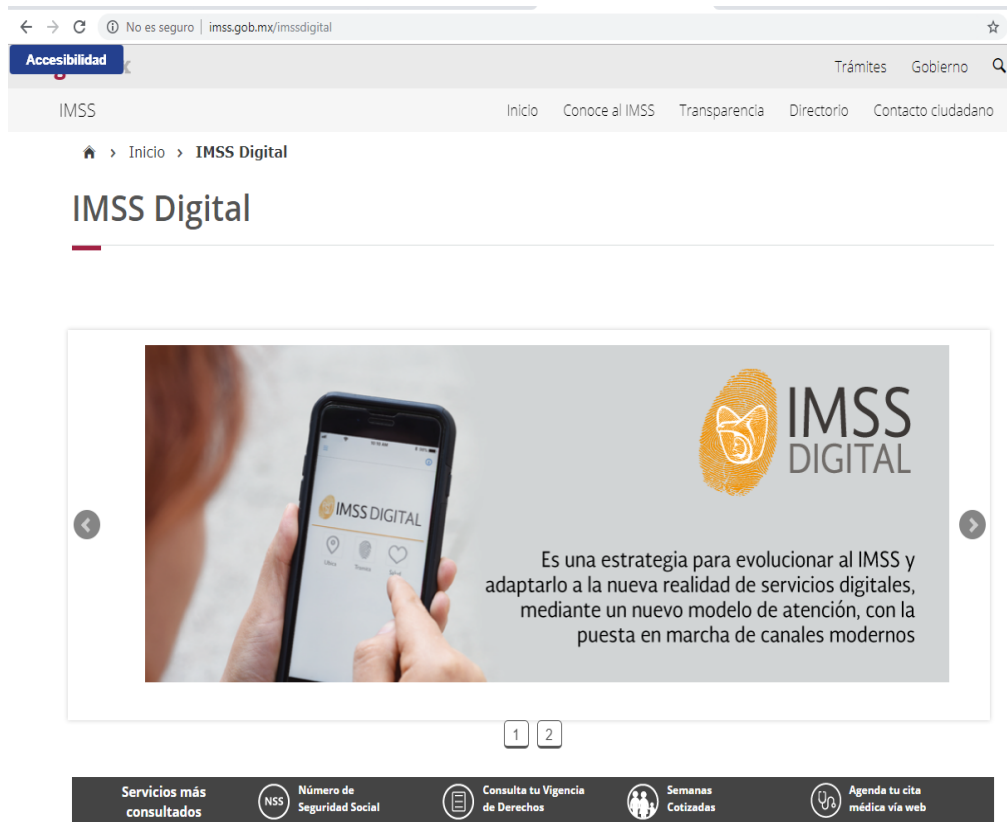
No es seguro | imss.gob.mx/imssdigital

Accesibilidad

Trámites Gobierno

IMSS

Inicio Conoce al IMSS Transparencia Directorio Contacto ciudadano

Inicio > IMSS Digital

IMSS Digital

IMSS DIGITAL

IMSS DIGITAL

Es una estrategia para evolucionar al IMSS y adaptarlo a la nueva realidad de servicios digitales, mediante un nuevo modelo de atención, con la puesta en marcha de canales modernos

1 2

Servicios más consultados

NSS Número de Seguridad Social

Consulta tu Vigencia de Derechos

Semanas Cotizadas

Agenda tu cita médica vía web